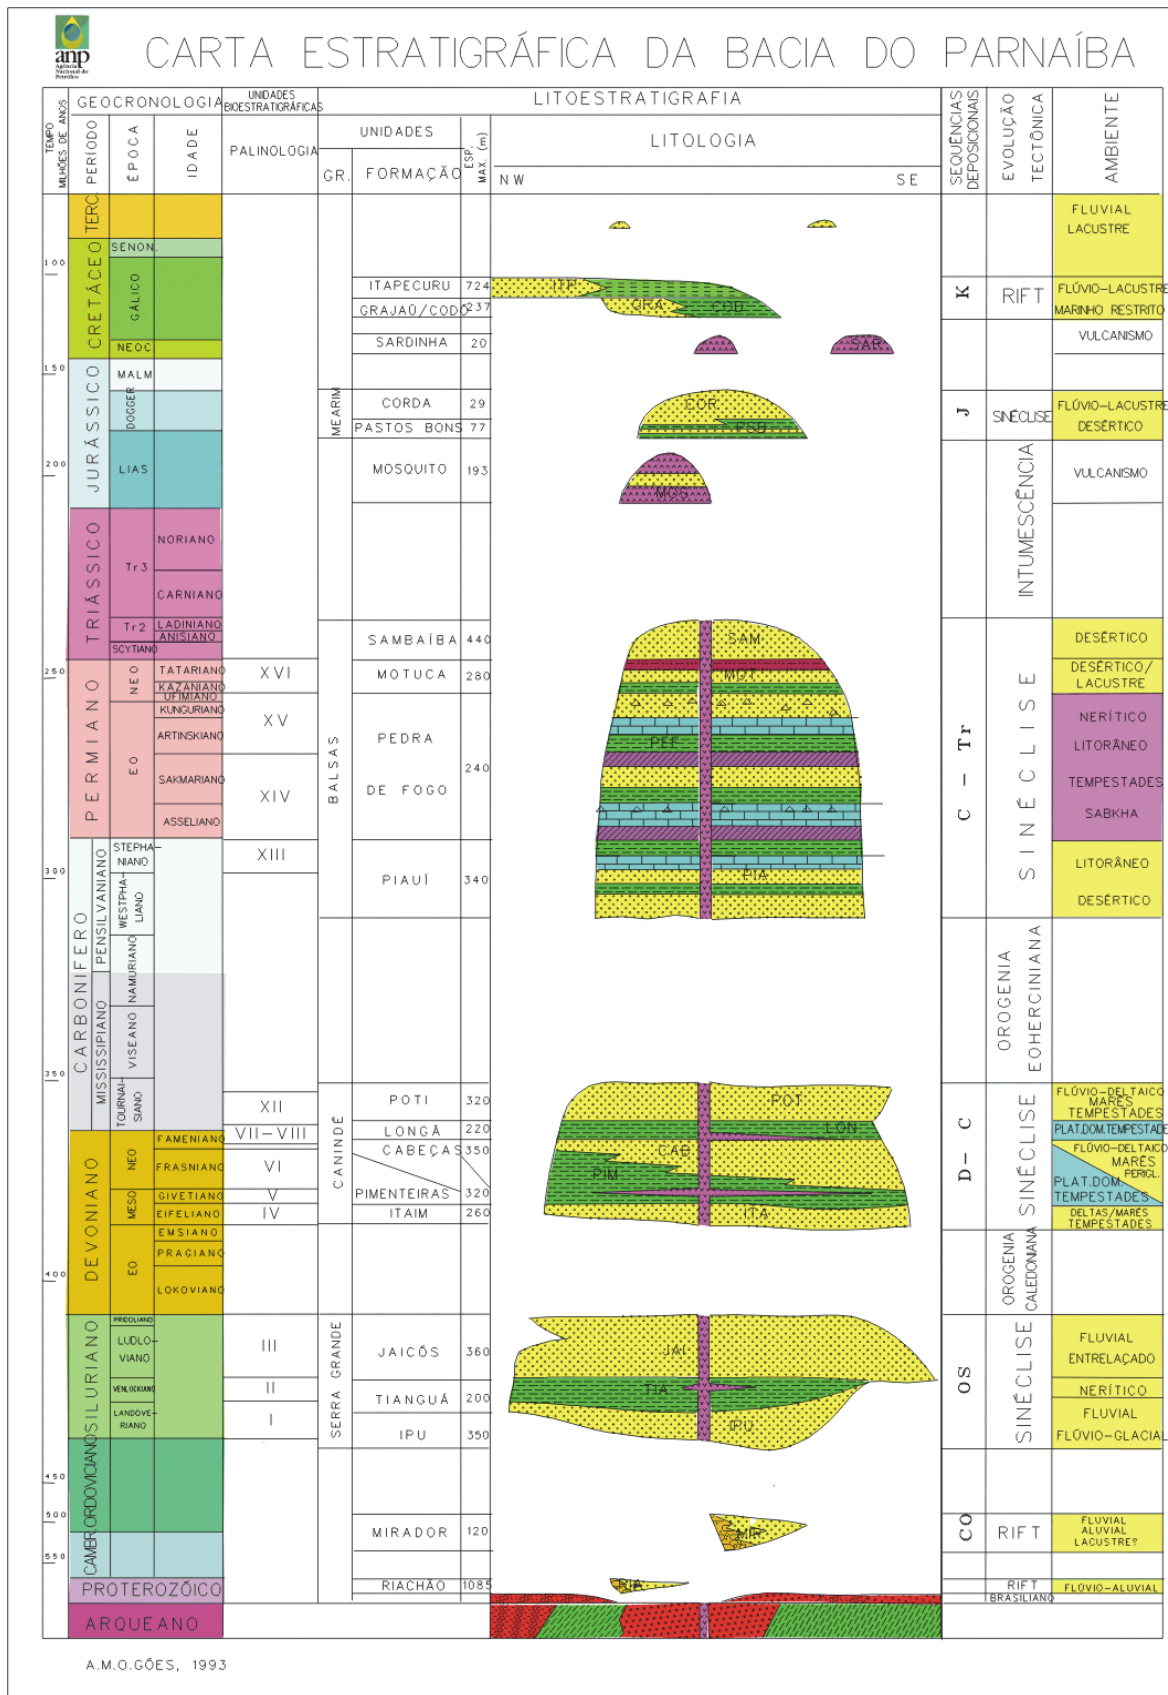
anp Agência Nacional do Petróleo

CARTA ESTRATIGRÁFICA DA BACIA DO PARNAÍBA

| TEMPO MILHÕES DE ANOS | PERÍODO | ÉPOCA | IDADE | UNIDADES BIOESTRATIGRÁFICAS PALINOLOGIA | GR. | FORMAÇÃO | ESP. MAX. (m) | LITOLOGIA NW SE | SEQUÊNCIAS DEPOSICIONAIS | EVOLUÇÃO TECTÔNICA | AMBIENTE |
|---|---|---|---|---|---|---|---|---|---|---|---|
| | TERC | | | | | | | | | | FLUVIAL LACUSTRE |
| 100 | CRETÁCEO | SENON. GÁLICO NEOC | | | | ITAPECURU | 724 | ITP | K | RIFT | FLÚVIO-LACUSTRE |
| | | | | | | GRAJAÚ/CODÓ | 237 | GRA COD | | | MARINHO RESTRITO |
| 150 | | | | | | SARDINHA | 20 | SAR | | | VULCANISMO |
| | JURÁSSICO | MALM DOGGER | | | MEARIM | CORDA | 29 | COR | J | SINÉCLISE | FLÚVIO-LACUSTRE |
| | | | | | | PASTOS BONS | 77 | PSB | | | DESÉRTICO |
| 200 | | LIAS | | | | MOSQUITO | 193 | MOS | | INTUMESCÊNCIA | VULCANISMO |
| | TRIÁSSICO | Tr3 | NORIANO CARNIANO | | | | | | | | |
| | | Tr2 | LADINIANO ANISIANO SCYTIANO | | | SAMBAÍBA | 440 | SAM | C – Tr | SINÉCLISE | DESÉRTICO |
| 250 | PERMIANO | NEO | TATARIANO KAZANIANO UFIMIANO | XVI | BALSAS | MOTUCA | 280 | MOT | | | DESÉRTICO/ LACUSTRE |
| | | EO | KUNGURIANO ARTINSKIANO | XV | | PEDRA DE FOGO | 240 | PEF | | | NERÍTICO LITORÂNEO TEMPESTADES SABKHA |
| | | | SAKMARIANO ASSELIANO | XIV | | | | | | | |
| 300 | CARBONÍFERO | PENSILVANIANO | STEPHANIANO WESTPHALIANO NAMURIANO | XIII | | PIAUÍ | 340 | PIA | | | LITORÂNEO DESÉRTICO |
| | | MISSISSIPIANO | VISEANO | | | | | | | OROGENIA EOHERCINIANA | |
| 350 | | | TOURNAISIANO | XII | CANINDÉ | POTI | 320 | POT | D – C | SINÉCLISE | FLÚVIO-DELTAICO MARÉS TEMPESTADES |
| | DEVONIANO | NEO | FAMENIANO | VII – VIII | | LONGÁ | 220 | LON | | | PLAT.DOM.TEMPESTADE |
| | | | FRASNIANO | VI | | CABEÇAS | 350 | CAB | | | FLÚVIO-DELTAICO MARÉS PERIGL. |
| | | MESO | GIVETIANO | V | | PIMENTEIRAS | 320 | PIM | | | PLAT.DOM. TEMPESTADES |
| | | | EIFELIANO | IV | | ITAIM | 260 | ITA | | | DELTAS/MARÉS TEMPESTADES |
| 400 | | EO | EMSIANO PRAGIANO LOKOVIANO | | | | | | | OROGENIA CALEDONIANA | |
| | SILURIANO | | PRIDOLIANO LUDLOVIANO | III | SERRA GRANDE | JAICÓS | 360 | JAI | OS | SINÉCLISE | FLUVIAL ENTRELAÇADO |
| | | | WENLOCKIANO | II | | TIANGUÁ | 200 | TIA | | | NERÍTICO |
| | | | LANDOVERIANO | I | | IPU | 350 | IPU | | | FLUVIAL FLÚVIO-GLACIAL |
| 450 | ORDOVICIANO | | | | | | | | | | |
| 500 | | | | | | MIRADOR | 120 | MIR | CO | RIFT | FLUVIAL ALUVIAL LACUSTRE? |
| 550 | CAMBR. | | | | | | | | | | |
| | PROTEROZÓICO | | | | | RIACHÃO | 1085 | RIA | | RIFT BRASILIANO | FLÚVIO-ALUVIAL |
| | ARQUEANO | | | | | | | | | | |

A.M.O.GÓES, 1993